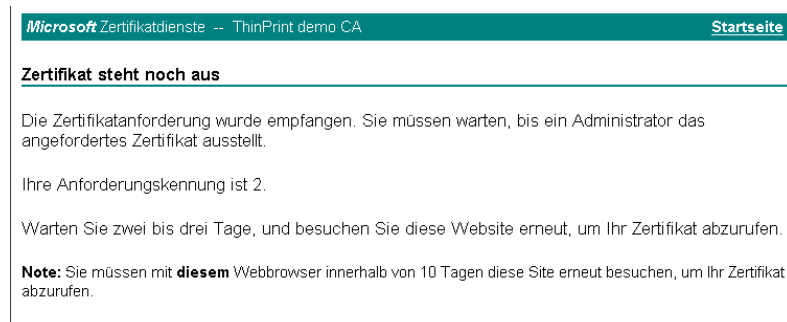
Microsoft Zertifikatdienste -- ThinPrint demo CA

Startseite

Zertifikat steht noch aus

Die Zertifikatanforderung wurde empfangen. Sie müssen warten, bis ein Administrator das angefordertes Zertifikat ausstellt.

Ihre Anforderungskennung ist 2.

Warten Sie zwei bis drei Tage, und besuchen Sie diese Website erneut, um Ihr Zertifikat abzurufen.

Note: Sie müssen mit diesem Webbrowser innerhalb von 10 Tagen diese Site erneut besuchen, um Ihr Zertifikat abzurufen.